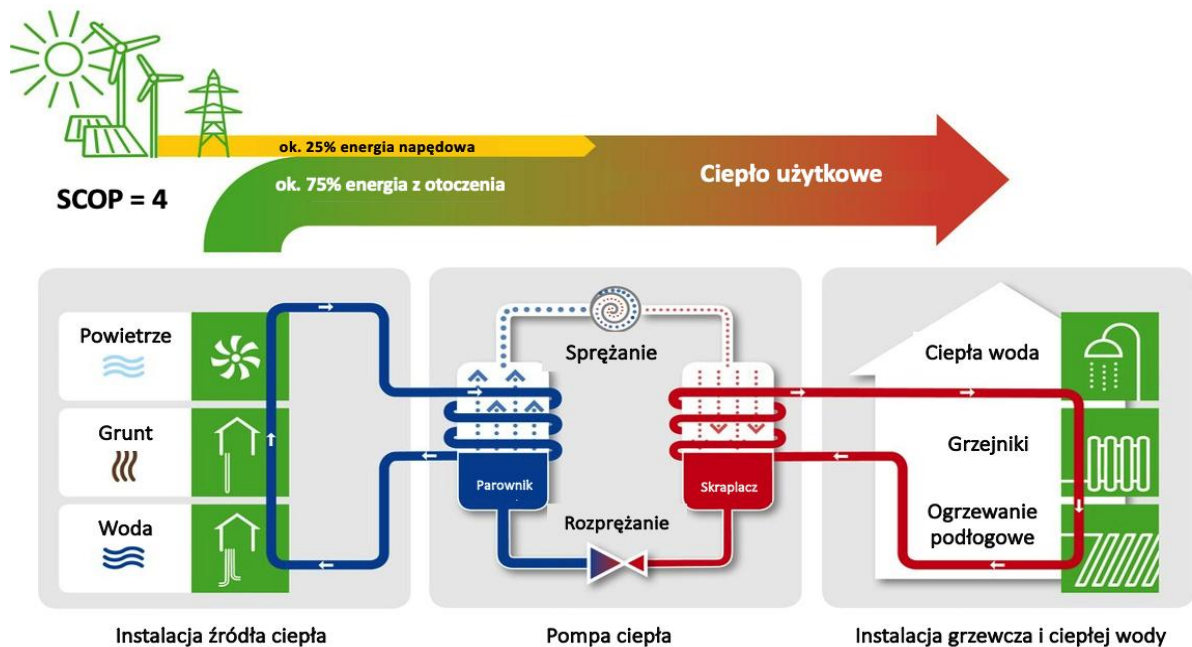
ok. 25% energia napędowa

ok. 75% energia z otoczenia

Ciepło użytkowe

SCOP = 4

Powietrze

Grunt

Woda

Sprężanie

Parownik

Skraplacz

Rozprężanie

Ciepła woda

Grzejniki

Ogrzewanie podłogowe

Instalacja źródła ciepła

Pompa ciepła

Instalacja grzewcza i ciepłej wody